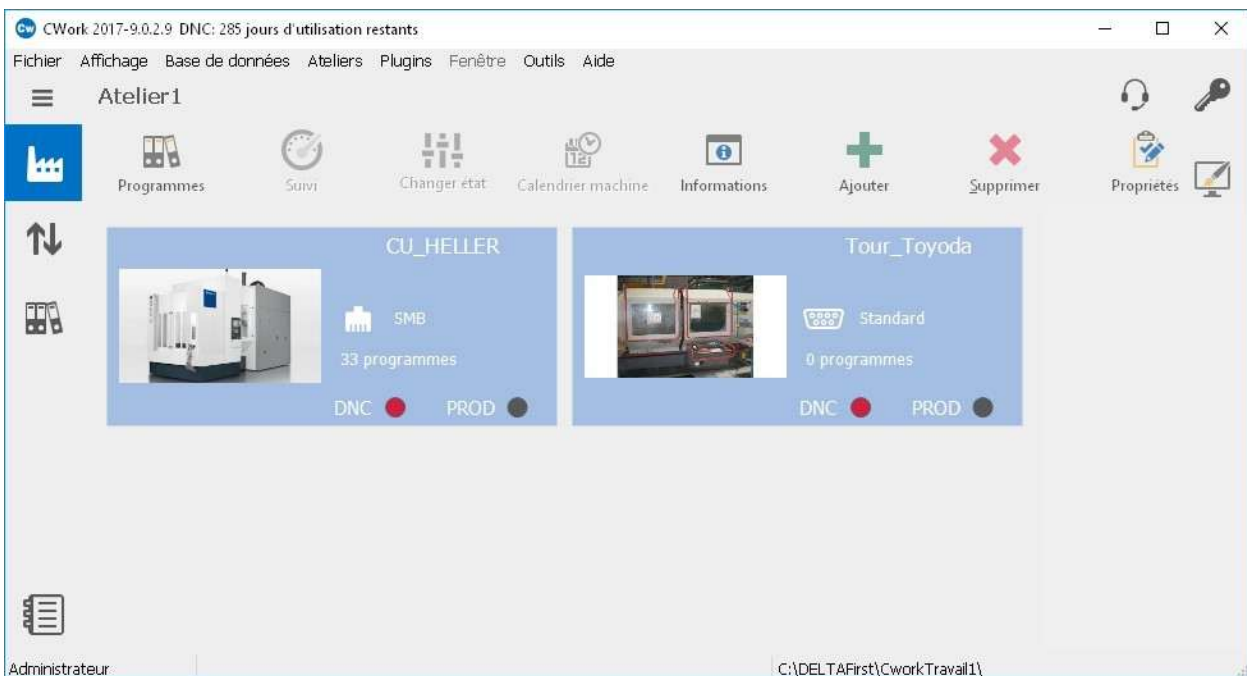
CWork 2017-9.0.2.9 DNC: 285 jours d'utilisation restants

Fichier Affichage Base de données Ateliers Plugins Fenêtre Outils Aide

Atelier1

Programmes Suivi Changer état Calendrier machine Informations Ajouter Supprimer Propriétés

CU_HELLER
SMB
33 programmes
DNC PROD

Tour_Toyoda
Standard
0 programmes
DNC PROD

Administrateur C:\DELTAFirst\CworkTravail1\